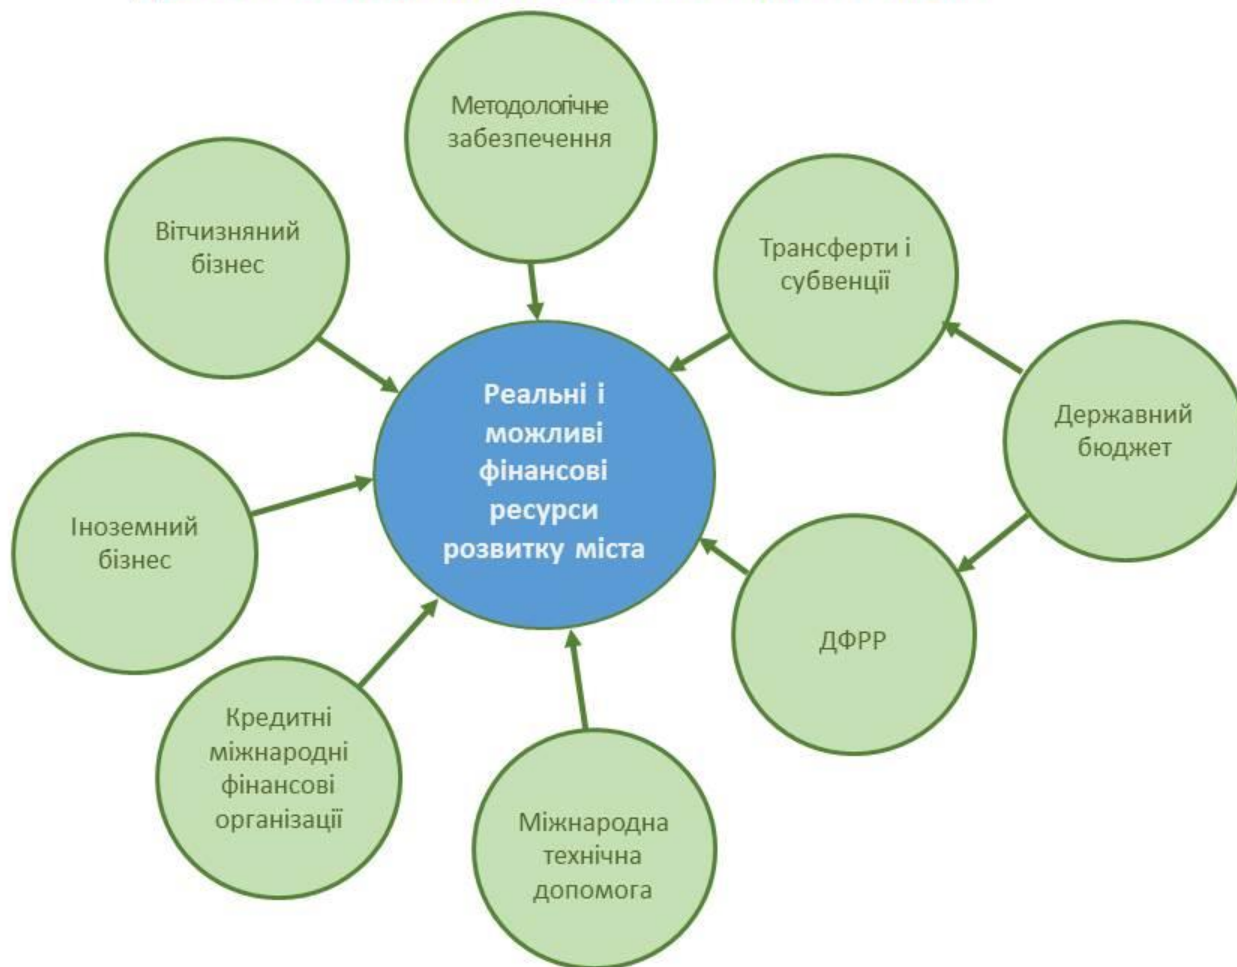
Реальні і можливі фінансові ресурси розвитку міста

Методологічне забезпечення

Вітчизняний бізнес

Трансферти і субвенції

Державний бюджет

Іноземний бізнес

ДФРР

Кредитні міжнародні фінансові організації

Міжнародна технічна допомога